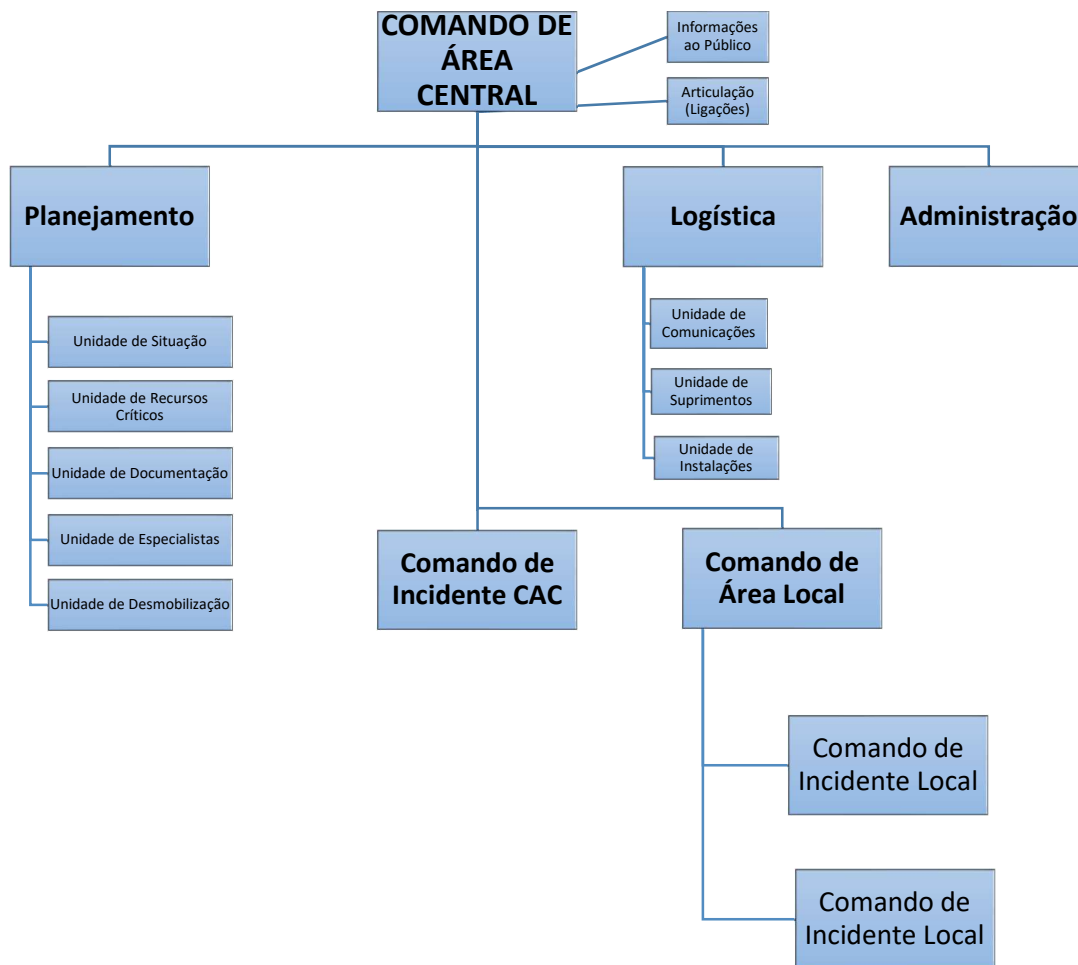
COMANDO DE ÁREA CENTRAL

Informações ao Público

Articulação (Ligações)

Planejamento

Unidade de Situação

Unidade de Recursos Críticos

Unidade de Documentação

Unidade de Especialistas

Unidade de Desmobilização

Logística

Unidade de Comunicações

Unidade de Suprimentos

Unidade de Instalações

Administração

Comando de Incidente CAC

Comando de Área Local

Comando de Incidente Local

Comando de Incidente Local